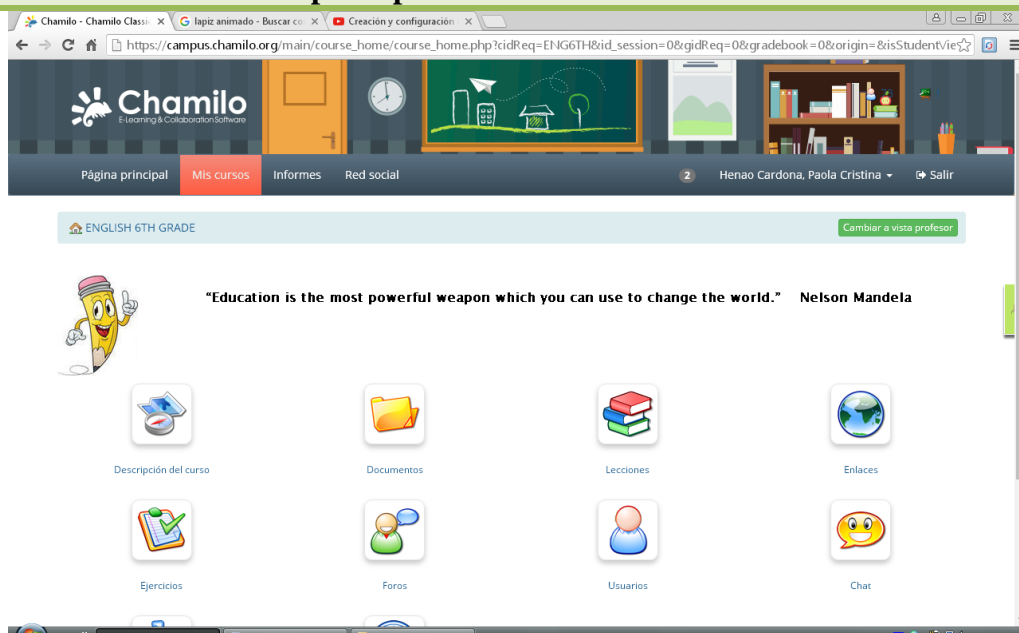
Chamilo - Chamilo Classi ×
lapiz animado - Buscar co ×
Creación y configuración ×

https://campus.chamilo.org/main/course_home/course_home.php?cidReq=ENG6TH&id_session=0&gidReq=0&gradebook=0&origin=&isStudentVie

Chamilo
E-Learning & Collaboration Software

Página principal
Mis cursos
Informes
Red social
2
Henao Cardona, Paola Cristina
Salir

ENGLISH 6TH GRADE
Cambiar a vista profesor

"Education is the most powerful weapon which you can use to change the world." Nelson Mandela

Descripción del curso
Documentos
Lecciones
Enlaces

Ejercicios
Foros
Usuarios
Chat